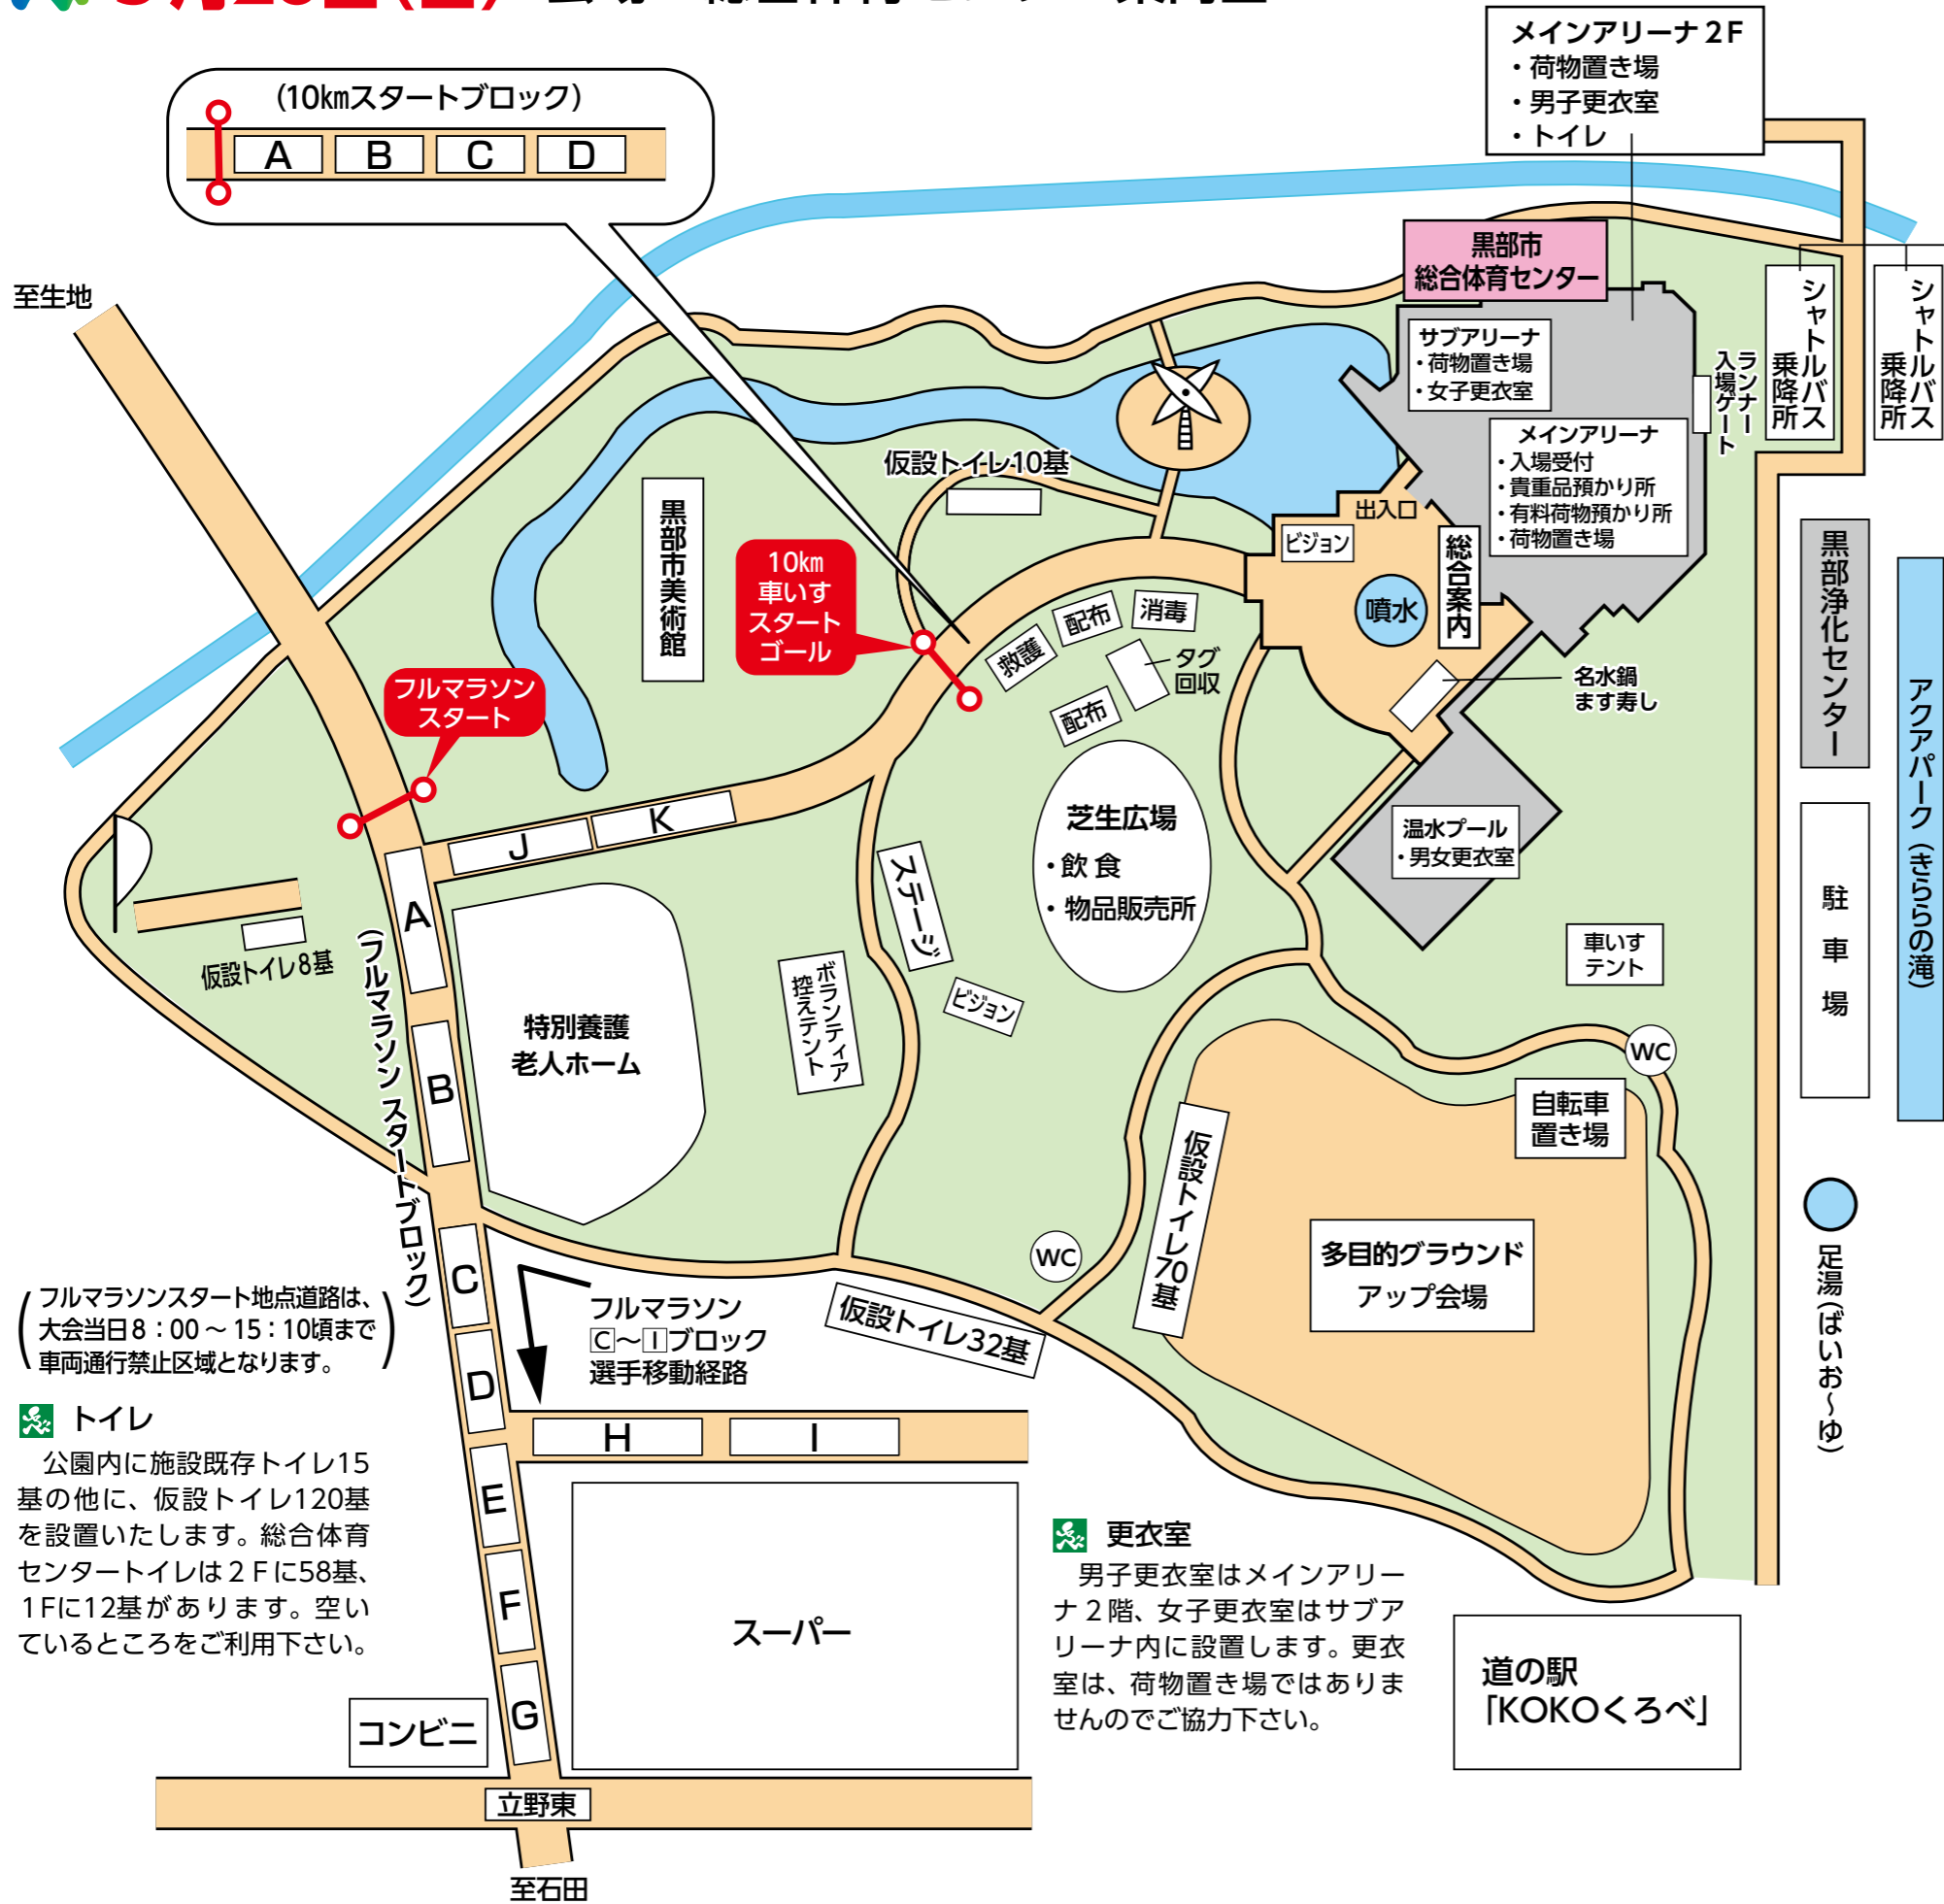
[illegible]

メインアリーナ２F
・荷物置き場
・男子更衣室
・トイレ

（10kmスタートブロック）
A B C D

至生地

黒部市
総合体育センター

サブアリーナ
・荷物置き場
・女子更衣室

ランナー入場ゲート

シャトルバス乗降所

シャトルバス乗降所

メインアリーナ
・入場受付
・貴重品預かり所
・有料荷物預かり所
・荷物置き場

仮設トイレ10基

出入口

ビジョン

噴水

総合案内

黒部市美術館

10km
車いす
スタート
ゴール

配布
消毒
救護
タグ
回収
配布

名水鍋
ます寿し

黒部浄化センター

アクアパーク（きららの滝）

フルマラソン
スタート

J K

芝生広場
・飲食
・物品販売所

温水プール
・男女更衣室

ステージ

車いす
テント

A

仮設トイレ8基

（フルマラソン スタートブロック）

特別養護
老人ホーム

ボランティア
控えテント

ビジョン

駐車場

WC

自転車
置き場

B

足湯（ばいお～ゆ）

仮設トイレ70基

WC

多目的グラウンド
アップ会場

C

フルマラソン
C～Iブロック
選手移動経路

仮設トイレ32基

（フルマラソンスタート地点道路は、大会当日8：00～15：10頃まで車両通行禁止区域となります。）

D

H I

トイレ
公園内に施設既存トイレ15基の他に、仮設トイレ120基を設置いたします。総合体育センタートイレは２Fに58基、1Fに12基があります。空いているところをご利用下さい。

E

更衣室
男子更衣室はメインアリーナ２階、女子更衣室はサブアリーナ内に設置します。更衣室は、荷物置き場ではありませんのでご協力下さい。

F

スーパー

道の駅
「KOKOくろべ」

G

コンビニ

立野東

至石田